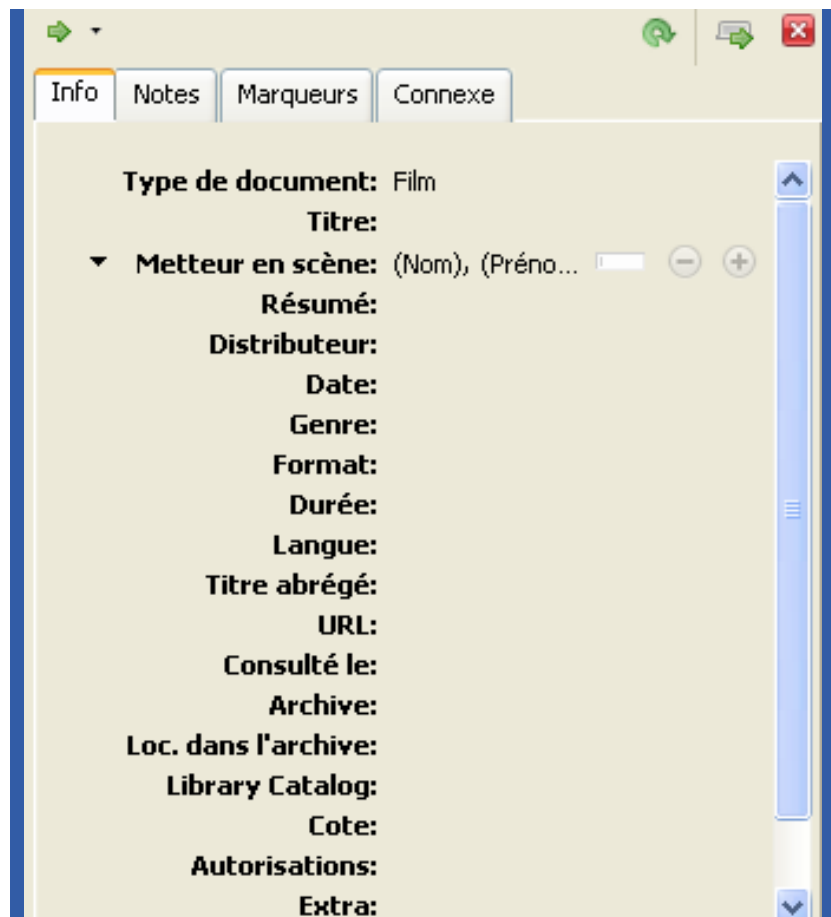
Info Notes Marqueurs Connexe

Type de document: Film
Titre:
Metteur en scène: (Nom), (Préno...
Résumé:
Distributeur:
Date:
Genre:
Format:
Durée:
Langue:
Titre abrégé:
URL:
Consulté le:
Archive:
Loc. dans l'archive:
Library Catalog:
Cote:
Autorisations:
Extra: